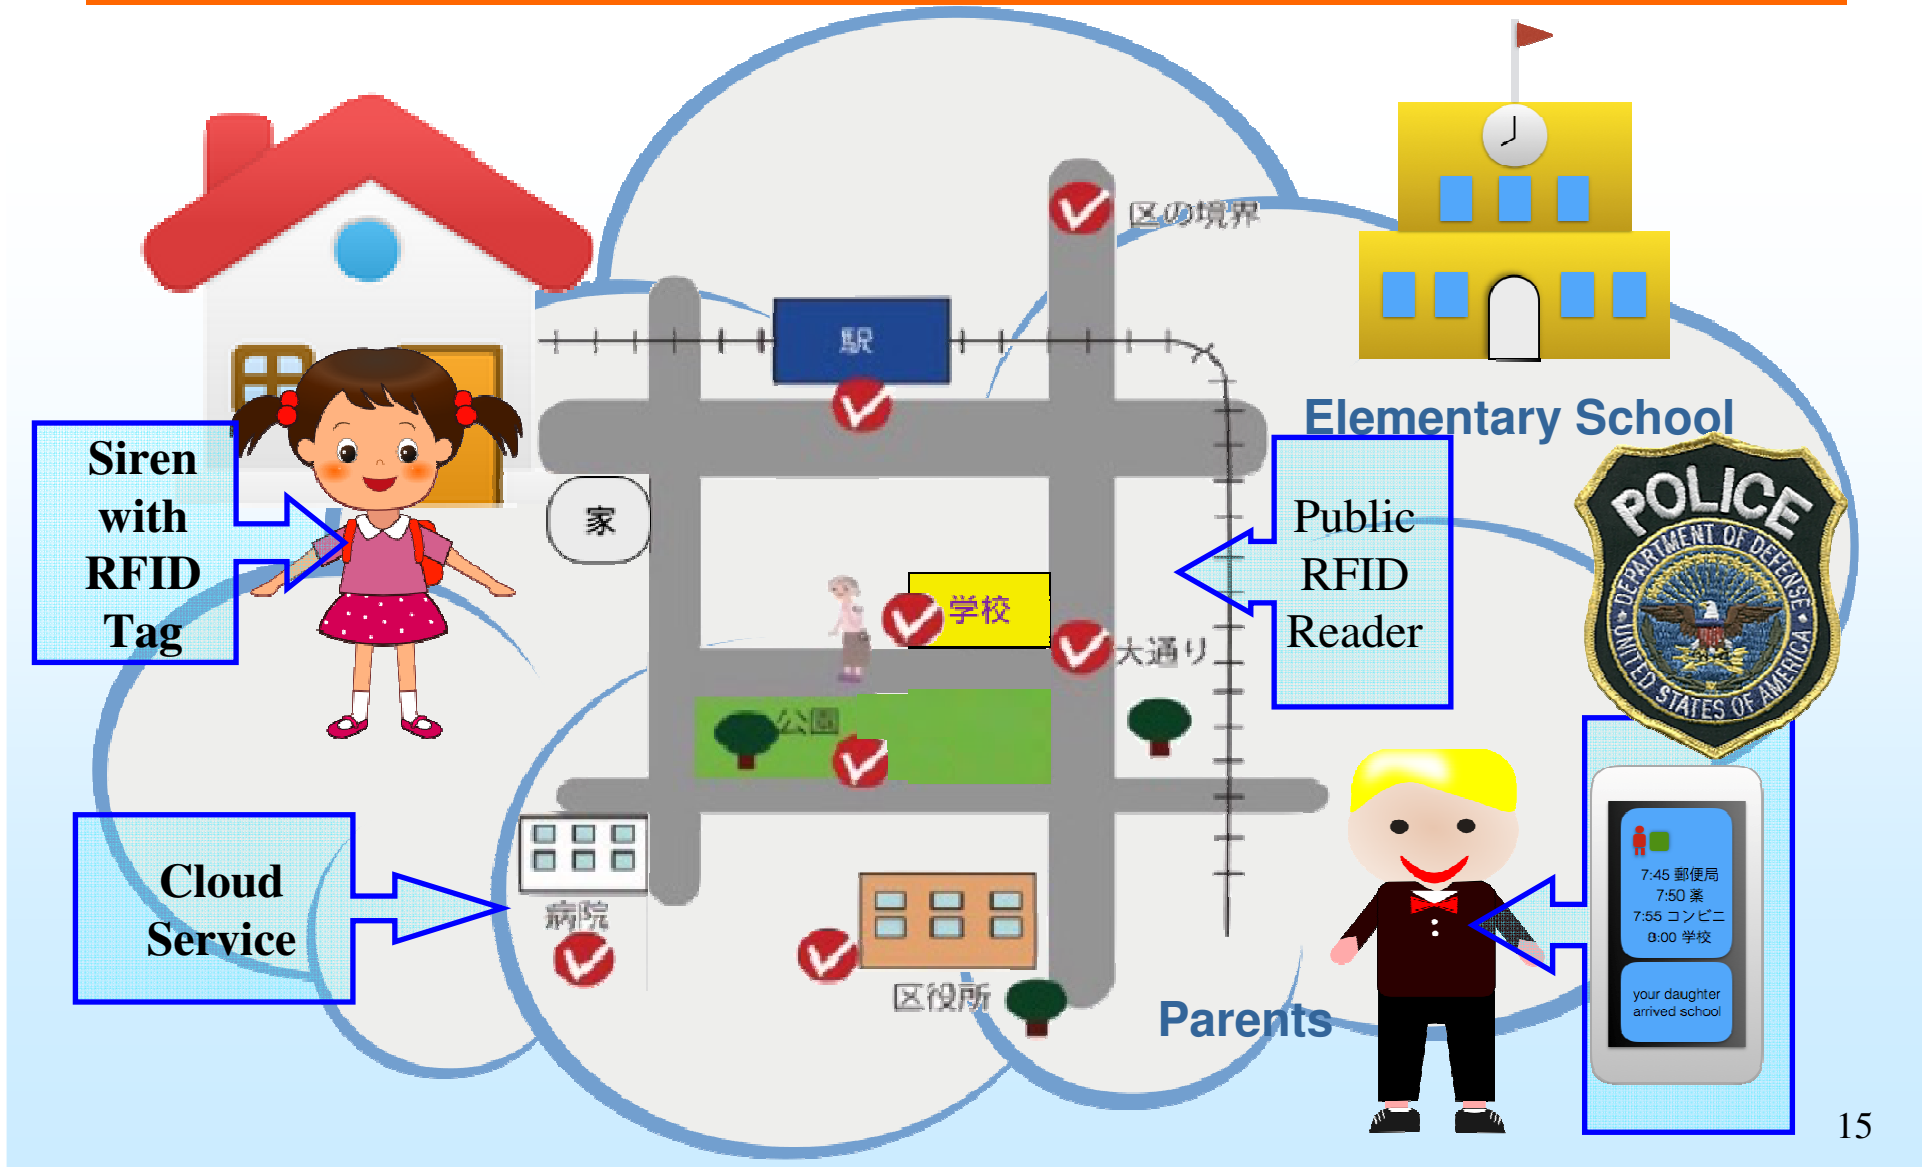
Siren with RFID Tag

区の境界

駅

家

学校

大通り

公園

病院

区役所

Elementary School

Public RFID Reader

POLICE
DEPARTMENT OF DEFENSE
UNITED STATES OF AMERICA

Cloud Service

Parents

7:45 郵便局
7:50 薬
7:55 コンビニ
8:00 学校

your daughter arrived school

15